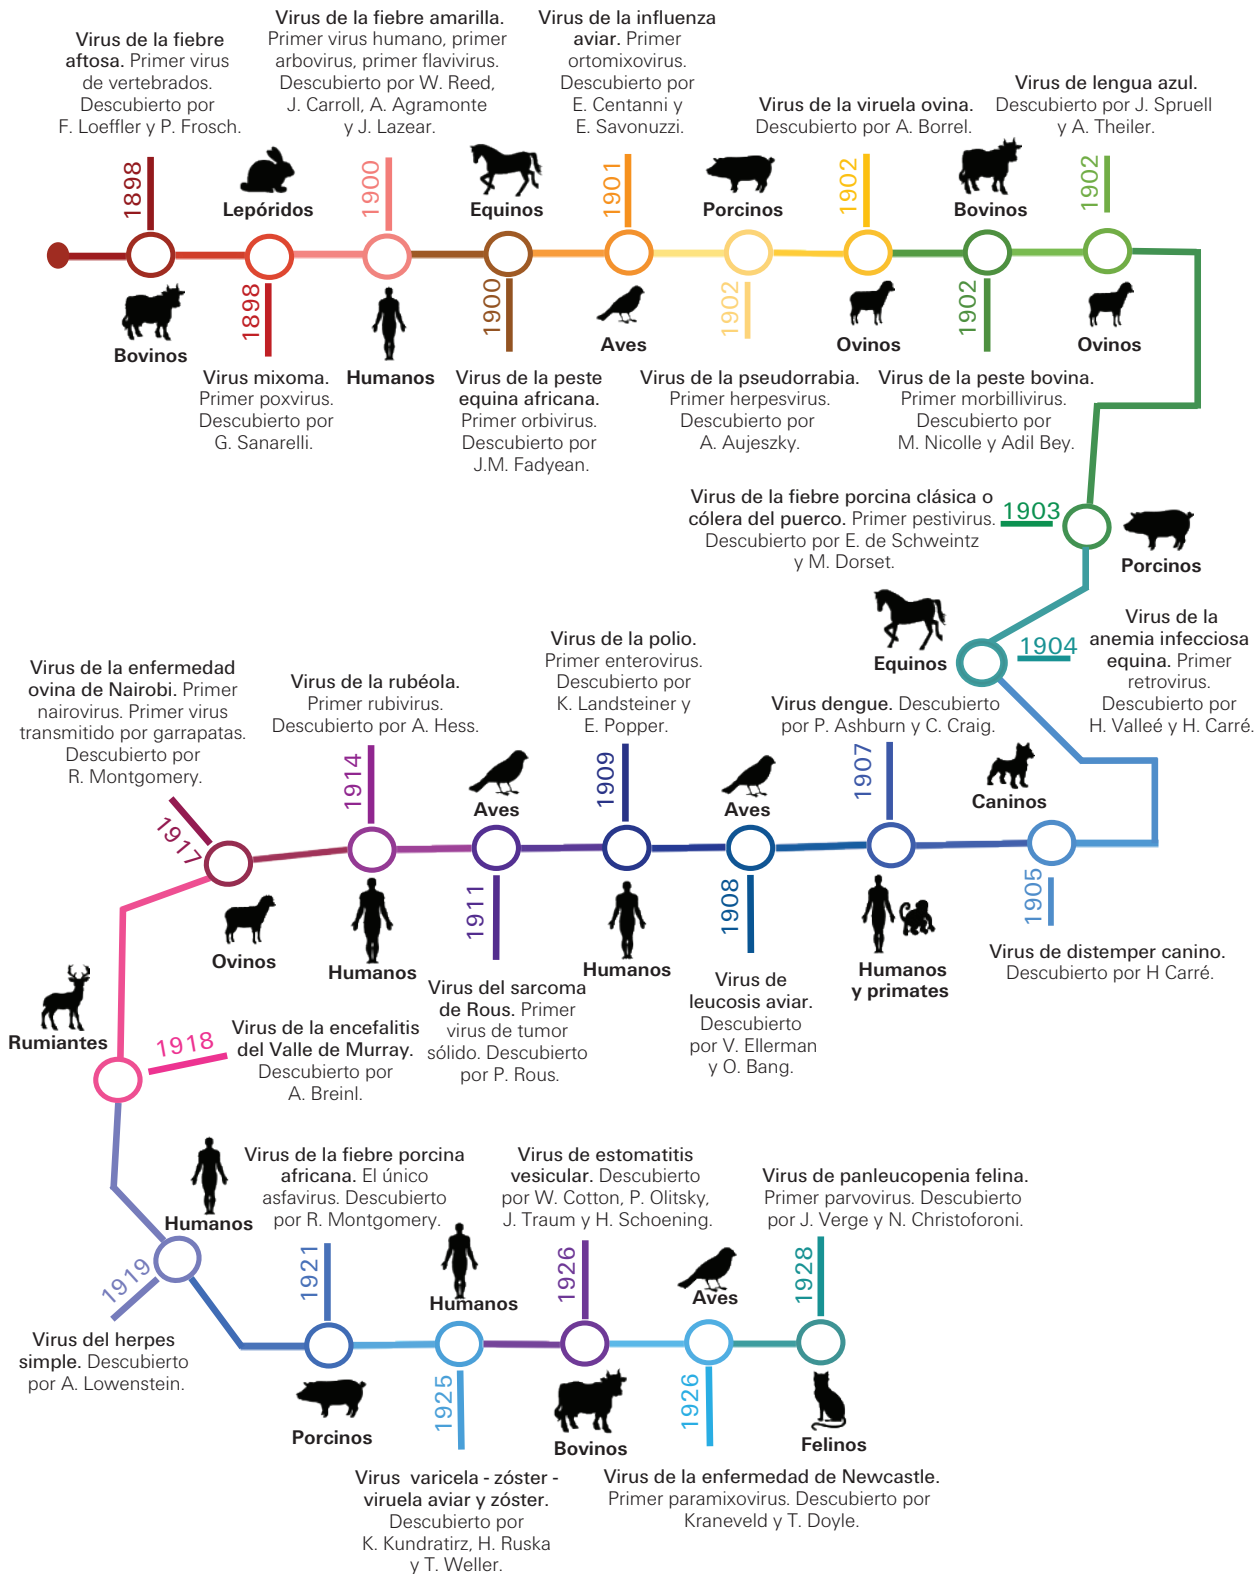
**Virus de la fiebre aftosa.** Primer virus de vertebrados. Descubierto por F. Loeffler y P. Frosch.

1898

Bovinos

Lepóridos

1898

**Virus mixoma.** Primer poxvirus. Descubierto por G. Sanarelli.

**Virus de la fiebre amarilla.** Primer virus humano, primer arbovirus, primer flavivirus. Descubierto por W. Reed, J. Carroll, A. Agramonte y J. Lazear.

1900

Humanos

Equinos

1900

**Virus de la peste equina africana.** Primer orbivirus. Descubierto por J.M. Fadyean.

**Virus de la influenza aviar.** Primer ortomixovirus. Descubierto por E. Centanni y E. Savonuzzi.

1901

Aves

Porcinos

1902

**Virus de la pseudorrabia.** Primer herpesvirus. Descubierto por A. Aujeszky.

**Virus de la viruela ovina.** Descubierto por A. Borrel.

1902

Ovinos

Bovinos

1902

**Virus de la peste bovina.** Primer morbillivirus. Descubierto por M. Nicolle y Adil Bey.

**Virus de lengua azul.** Descubierto por J. Spruell y A. Theiler.

1902

Ovinos

**Virus de la fiebre porcina clásica o cólera del puerco.** Primer pestivirus. Descubierto por E. de Schweintz y M. Dorset.

1903

Porcinos

Equinos

1904

**Virus de la anemia infecciosa equina.** Primer retrovirus. Descubierto por H. Valleé y H. Carré.

Caninos

1905

**Virus de distemper canino.** Descubierto por H Carré.

**Virus dengue.** Descubierto por P. Ashburn y C. Craig.

1907

Humanos y primates

Aves

1908

**Virus de leucosis aviar.** Descubierto por V. Ellerman y O. Bang.

**Virus de la polio.** Primer enterovirus. Descubierto por K. Landsteiner y E. Popper.

1909

Humanos

Aves

1911

**Virus del sarcoma de Rous.** Primer virus de tumor sólido. Descubierto por P. Rous.

**Virus de la rubéola.** Primer rubivirus. Descubierto por A. Hess.

1914

Humanos

**Virus de la enfermedad ovina de Nairobi.** Primer nairovirus. Primer virus transmitido por garrapatas. Descubierto por R. Montgomery.

1917

Ovinos

Rumiantes

1918

**Virus de la encefalitis del Valle de Murray.** Descubierto por A. Breinl.

Humanos

1919

**Virus del herpes simple.** Descubierto por A. Lowenstein.

**Virus de la fiebre porcina africana.** El único asfavirus. Descubierto por R. Montgomery.

1921

Porcinos

Humanos

1925

**Virus varicela - zóster - viruela aviar y zóster.** Descubierto por K. Kundratirz, H. Ruska y T. Weller.

**Virus de estomatitis vesicular.** Descubierto por W. Cotton, P. Olitsky, J. Traum y H. Schoening.

1926

Bovinos

Aves

1926

**Virus de la enfermedad de Newcastle.** Primer paramixovirus. Descubierto por Kraneveld y T. Doyle.

**Virus de panleucopenia felina.** Primer parvovirus. Descubierto por J. Verge y N. Christoforoni.

1928

Felinos